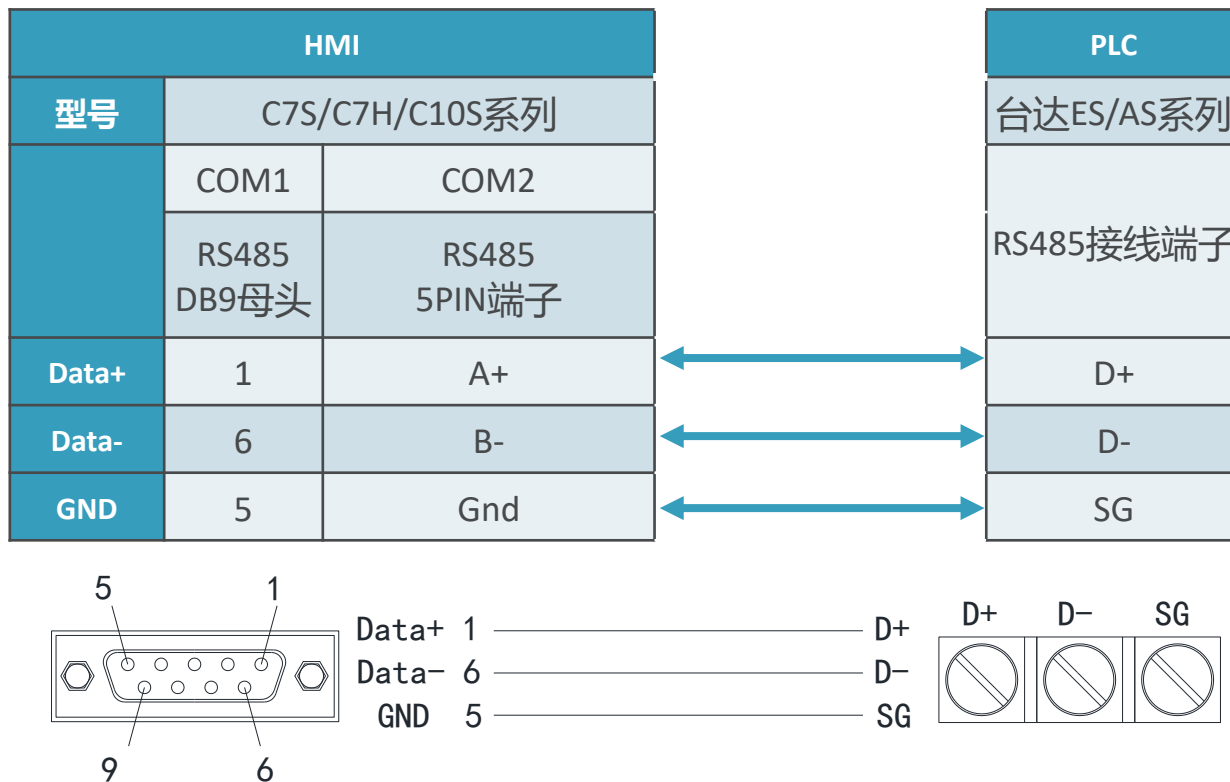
| HMI | | |
|---|---|---|
| 型号 | C7S/C7H/C10S系列 | |
| | COM1 | COM2 |
| | RS485 DB9母头 | RS485 5PIN端子 |
| Data+ | 1 | A+ |
| Data- | 6 | B- |
| GND | 5 | Gnd |

| PLC |
|---|
| 台达ES/AS系列 |
| RS485接线端子 |
| D+ |
| D- |
| SG |

5 1
9 6

Data+ 1 D+
Data- 6 D-
GND 5 SG

D+ D- SG